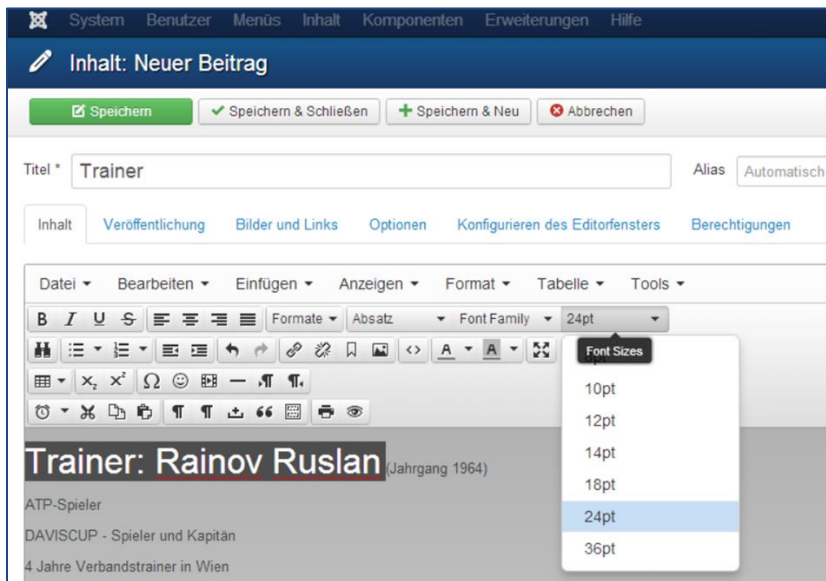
System Benutzer Menüs Inhalt Komponenten Erweiterungen Hilfe

Inhalt: Neuer Beitrag

Speichern | Speichern & Schließen | Speichern & Neu | Abbrechen

Titel * Trainer

Alias Automatisch

Inhalt | Veröffentlichung | Bilder und Links | Optionen | Konfigurieren des Editorfensters | Berechtigungen

Datei ▾ Bearbeiten ▾ Einfügen ▾ Anzeigen ▾ Format ▾ Tabelle ▾ Tools ▾

B I U S Formate ▾ Absatz ▾ Font Family ▾ 24pt ▾

Font Sizes

10pt
12pt
14pt
18pt
24pt
36pt

Trainer: Rainov Ruslan (Jahrgang 1964)

ATP-Spieler

DAVISCUP - Spieler und Kapitän

4 Jahre Verbandstrainer in Wien